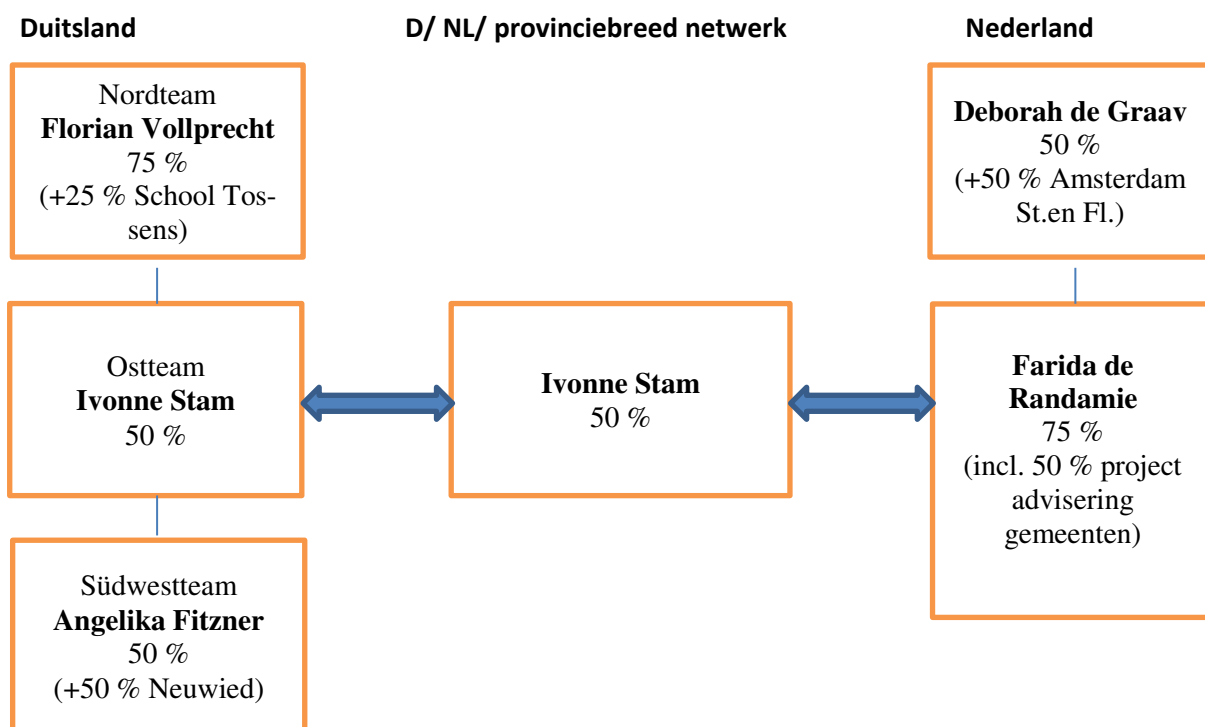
Duitsland

D/ NL/ provinciebreed netwerk

Nederland

Nordteam
**Florian Vollprecht**
75 %
(+25 % School Tossens)

Ostteam
**Ivonne Stam**
50 %

Südwestteam
**Angelika Fitzner**
50 %
(+50 % Neuwied)

**Ivonne Stam**
50 %

**Deborah de Graav**
50 %
(+50 % Amsterdam St.en Fl.)

**Farida de Randamie**
75 %
(incl. 50 % project advisering gemeenten)